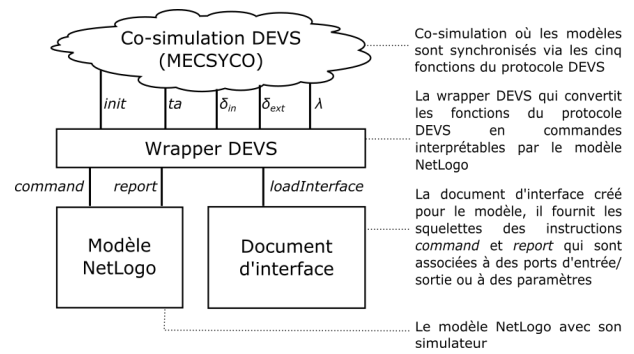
Co-simulation DEVS (MECSYCO)

init

ta

$\delta_{in}$

$\delta_{ext}$

$\lambda$

Wrapper DEVS

command

report

loadInterface

Modèle NetLogo

Document d'interface

Co-simulation où les modèles sont synchronisés via les cinq fonctions du protocole DEVS

La wrapper DEVS qui convertit les fonctions du protocole DEVS en commandes interprétables par le modèle NetLogo

La document d'interface créé pour le modèle, il fournit les squelettes des instructions *command* et *report* qui sont associées à des ports d'entrée/sortie ou à des paramètres

Le modèle NetLogo avec son simulateur